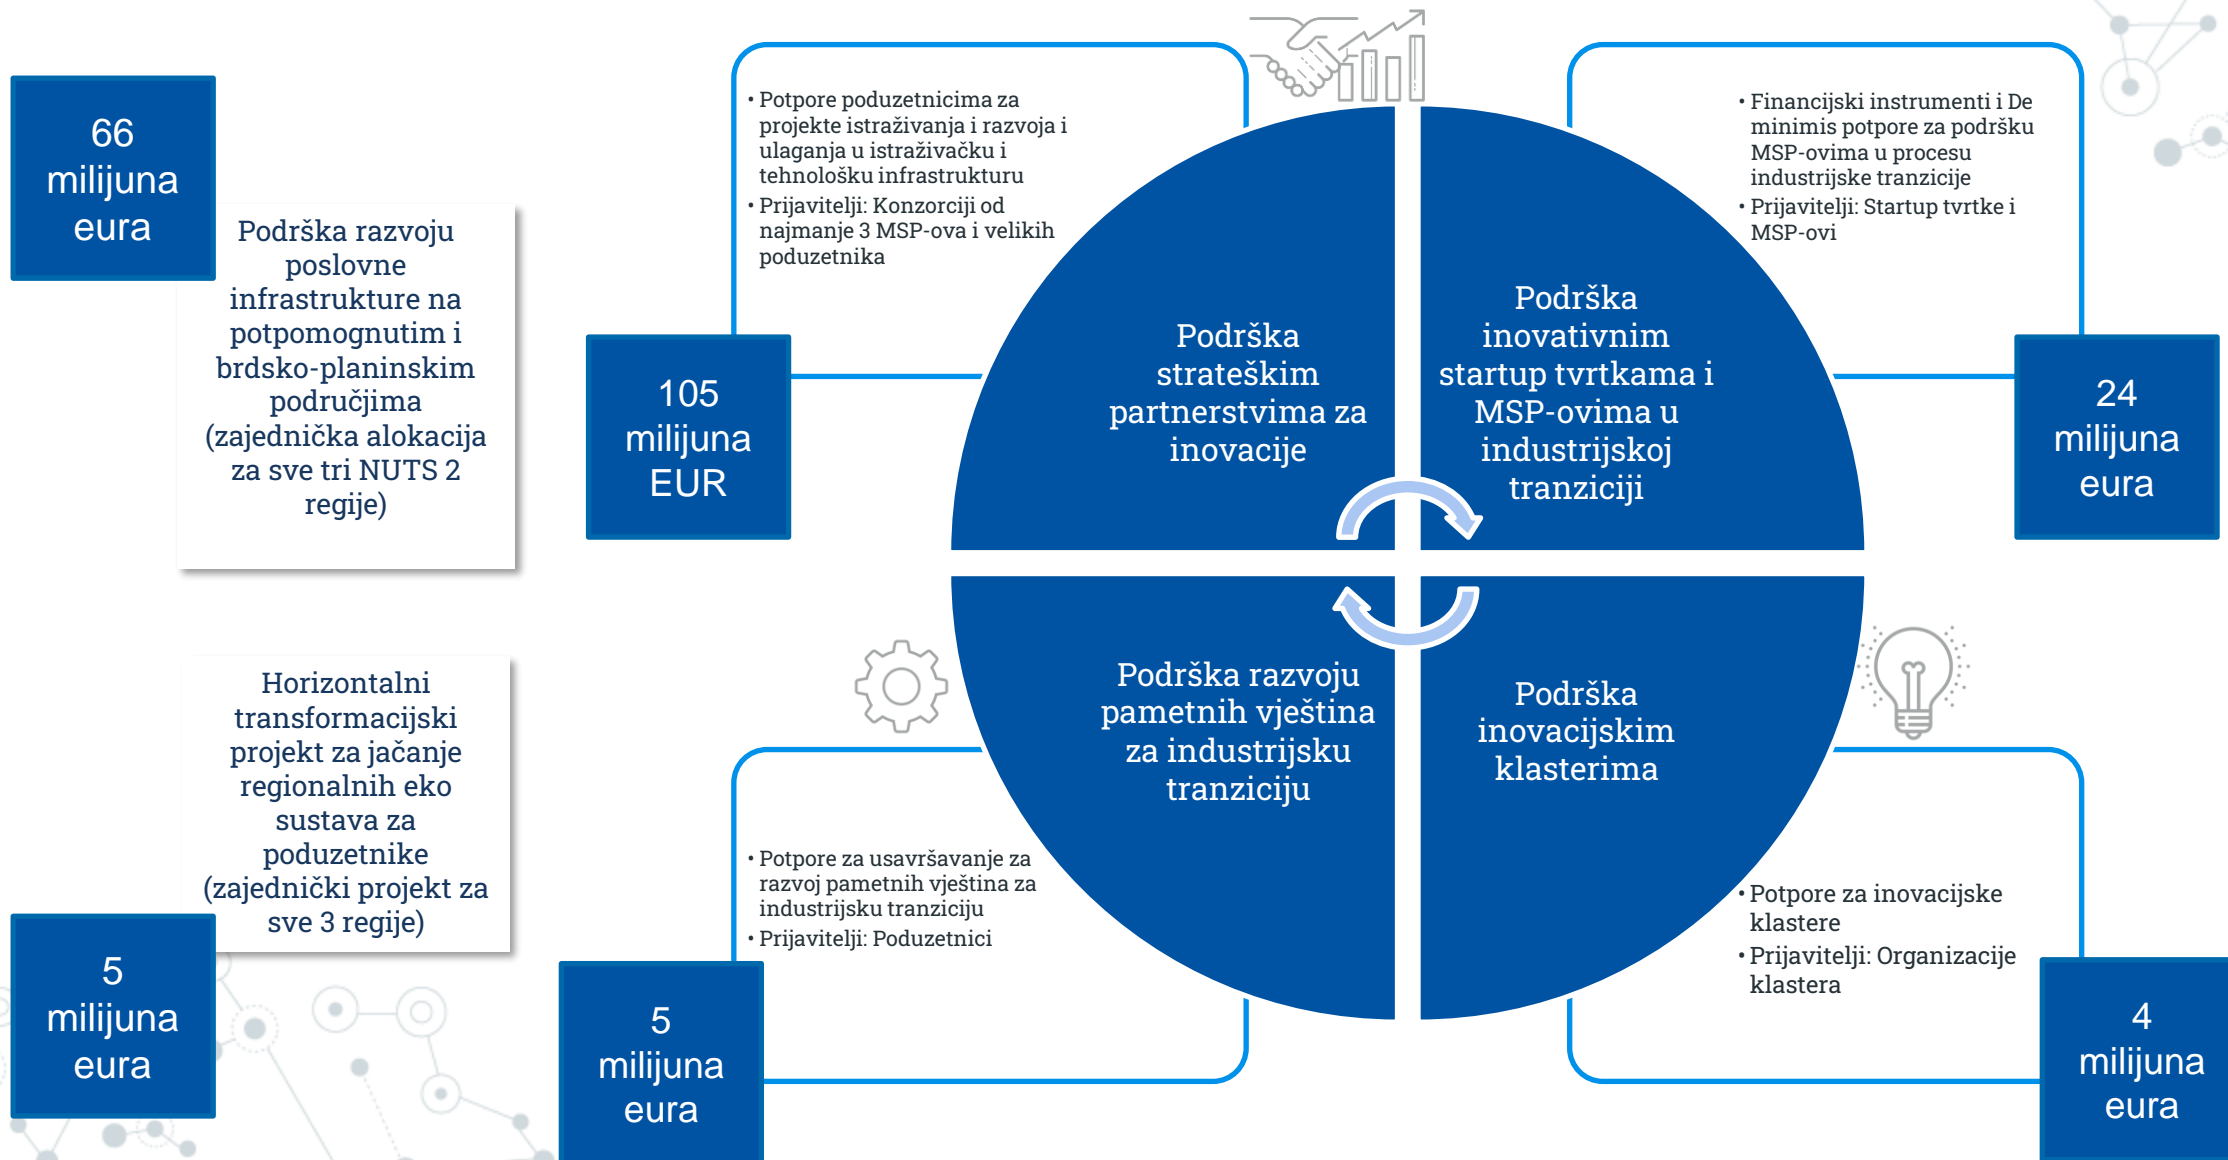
66 milijuna eura

Podrška razvoju poslovne infrastrukture na potpomognutim i brdsko-planinskim područjima (zajednička alokacija za sve tri NUTS 2 regije)

• Potpore poduzetnicima za projekte istraživanja i razvoja i ulaganja u istraživačku i tehnološku infrastrukturu
• Prijavitelji: Konzorciji od najmanje 3 MSP-ova i velikih poduzetnika

105 milijuna EUR

Podrška strateškim partnerstvima za inovacije

Podrška inovativnim startup tvrtkama i MSP-ovima u industrijskoj tranziciji

• Financijski instrumenti i De minimis potpore za podršku MSP-ovima u procesu industrijske tranzicije
• Prijavitelji: Startup tvrtke i MSP-ovi

24 milijuna eura

Horizontalni transformacijski projekt za jačanje regionalnih eko sustava za poduzetnike (zajednički projekt za sve 3 regije)

5 milijuna eura

Podrška razvoju pametnih vještina za industrijsku tranziciju

Podrška inovacijskim klasterima

• Potpore za usavršavanje za razvoj pametnih vještina za industrijsku tranziciju
• Prijavitelji: Poduzetnici

5 milijuna eura

• Potpore za inovacijske klastere
• Prijavitelji: Organizacije klastera

4 milijuna eura